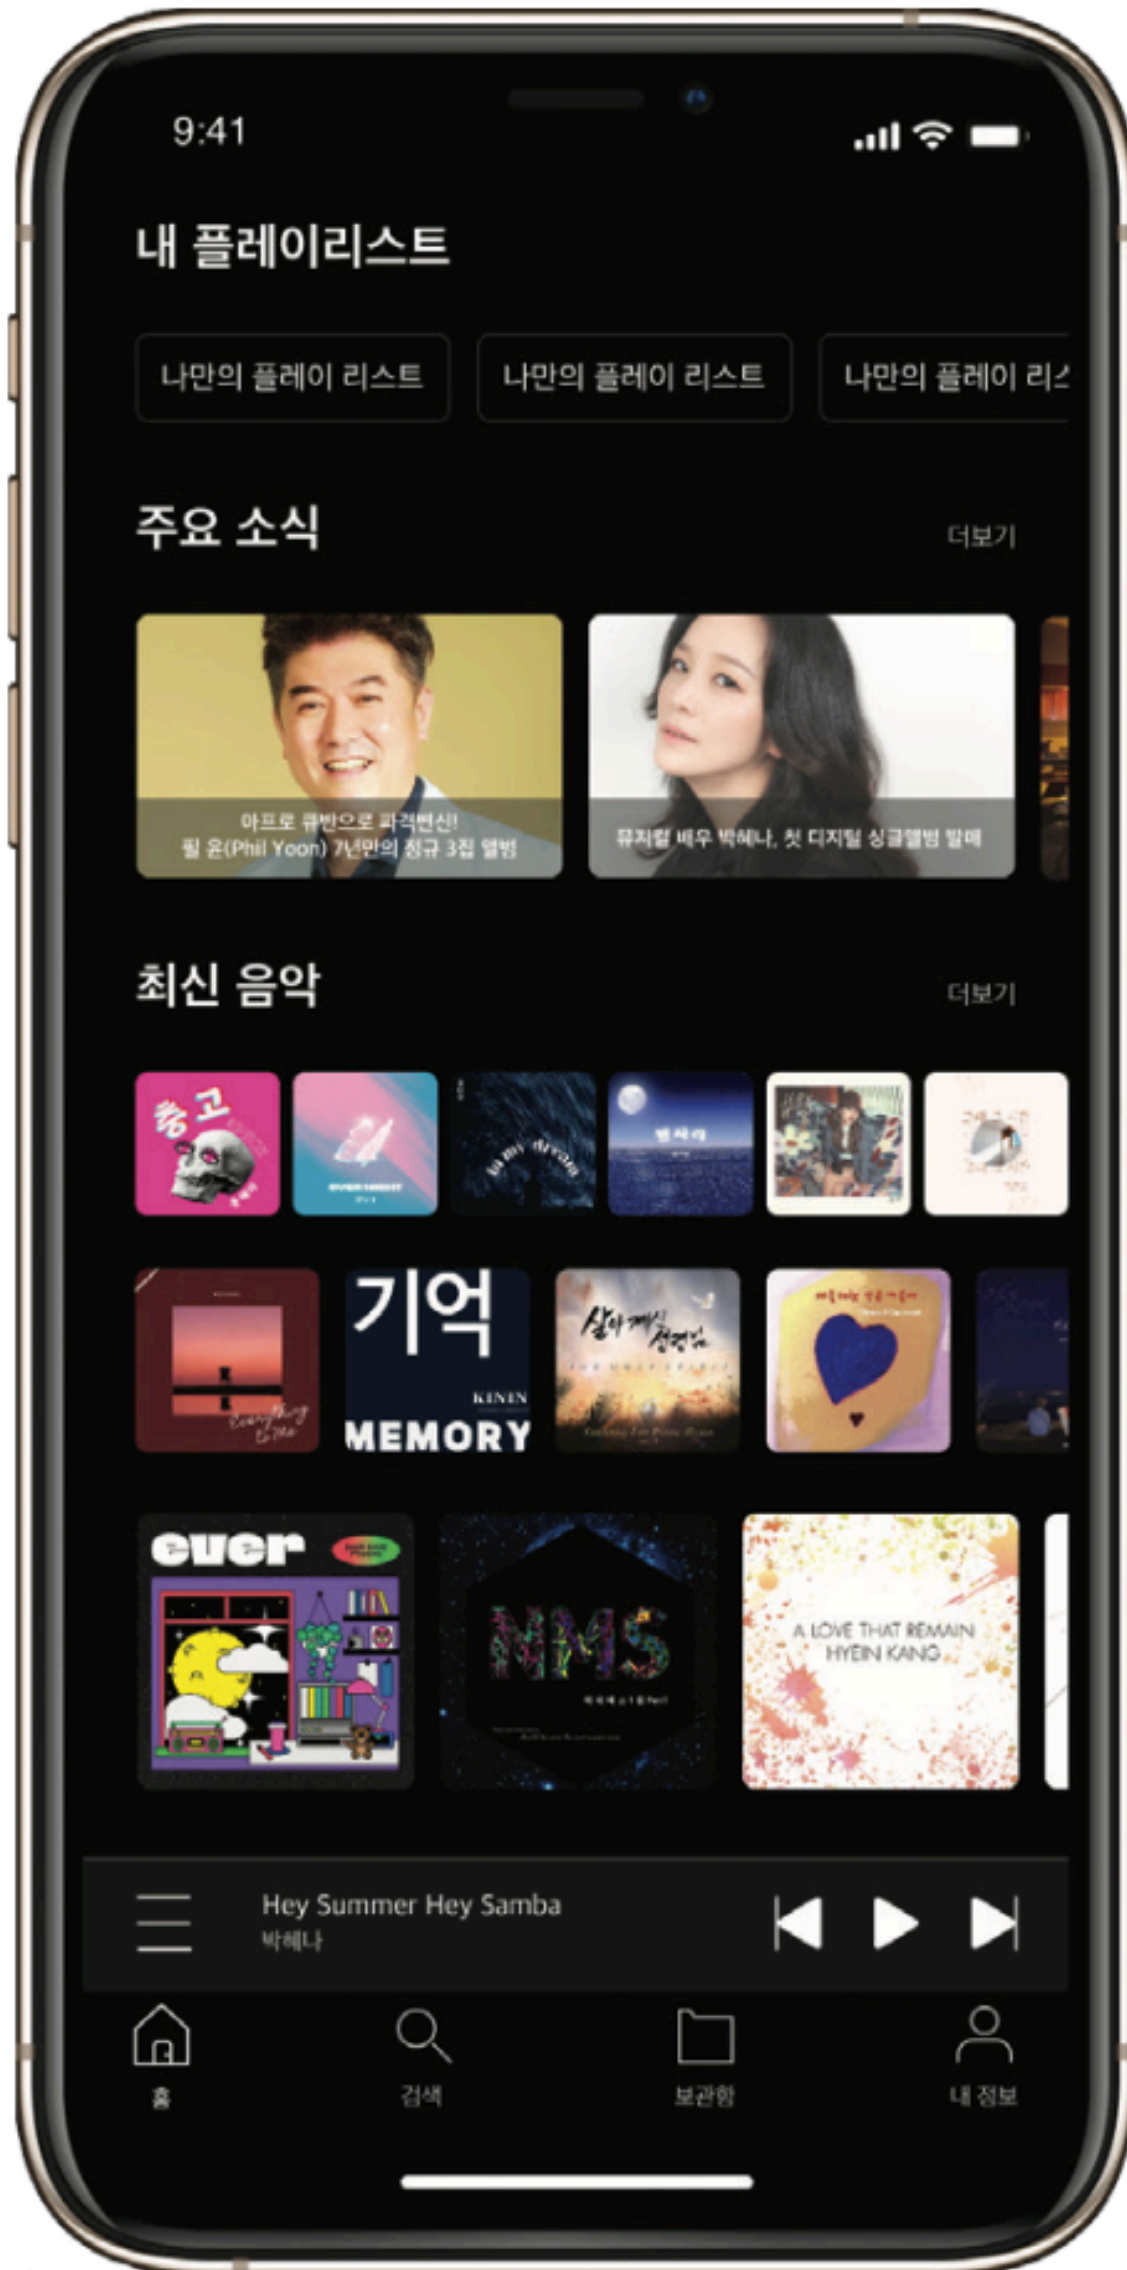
9:41

내 플레이리스트

나만의 플레이 리스트

나만의 플레이 리스트

나만의 플레이 리스

주요 소식

더보기

아프로 큐반으로 파격변신!
필 윤(Phil Yoon) 7년만의 정규 3집 앨범

뮤지컬 배우 박혜나, 첫 디지털 싱글앨범 발매

최신 음악

더보기

충고

EVER NIGHT

in my dream

별사람

기억

KINEN

MEMORY

살아 계신 성령님

ever

NMS

A LOVE THAT REMAIN
HYEIN KANG

Hey Summer Hey Samba
박혜나

홈

검색

보관함

내 정보